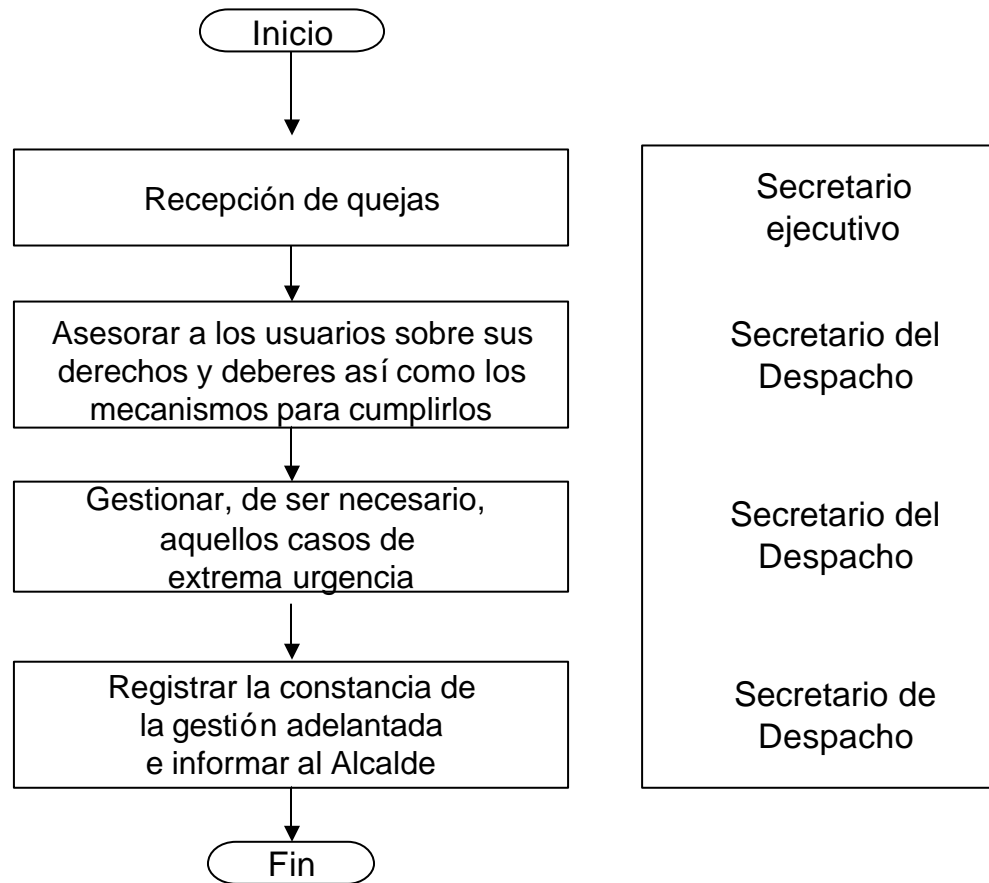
Inicio

Recepción de quejas

Asesorar a los usuarios sobre sus derechos y deberes así como los mecanismos para cumplirlos

Gestionar, de ser necesario, aquellos casos de extrema urgencia

Registrar la constancia de la gestión adelantada e informar al Alcalde

Fin

Secretario ejecutivo

Secretario del Despacho

Secretario del Despacho

Secretario de Despacho